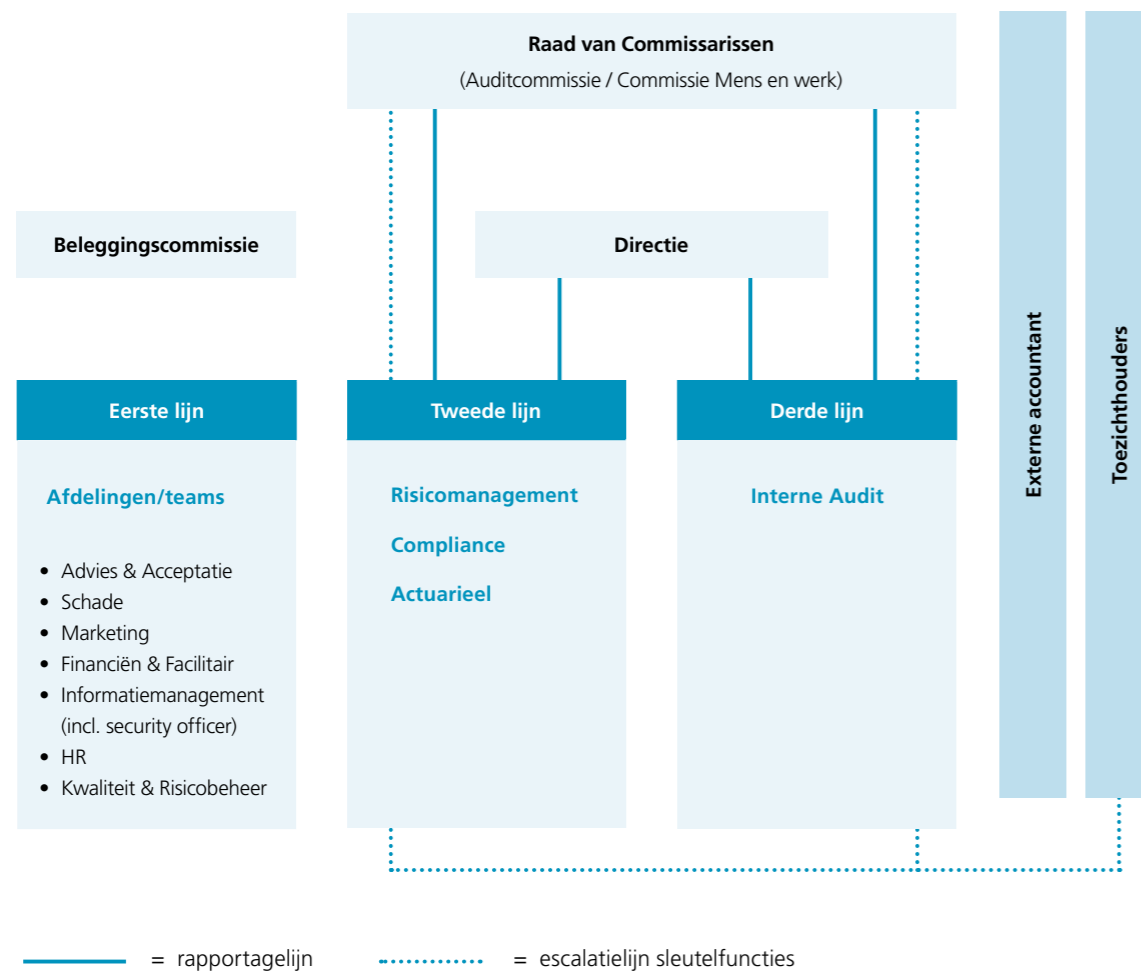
Raad van Commissarissen
(Auditcommissie / Commissie Mens en werk)

Beleggingscommissie

Directie

Externe accountant

Toezichthouders

Eerste lijn

Afdelingen/teams

- Advies & Acceptatie
- Schade
- Marketing
- Financiën & Facilitair
- Informatiemanagement (incl. security officer)
- HR
- Kwaliteit & Risicobeheer

Tweede lijn

Risicomanagement

Compliance

Actuarieel

Derde lijn

Interne Audit

= rapportagelijn

= escalatielijn sleutelfuncties